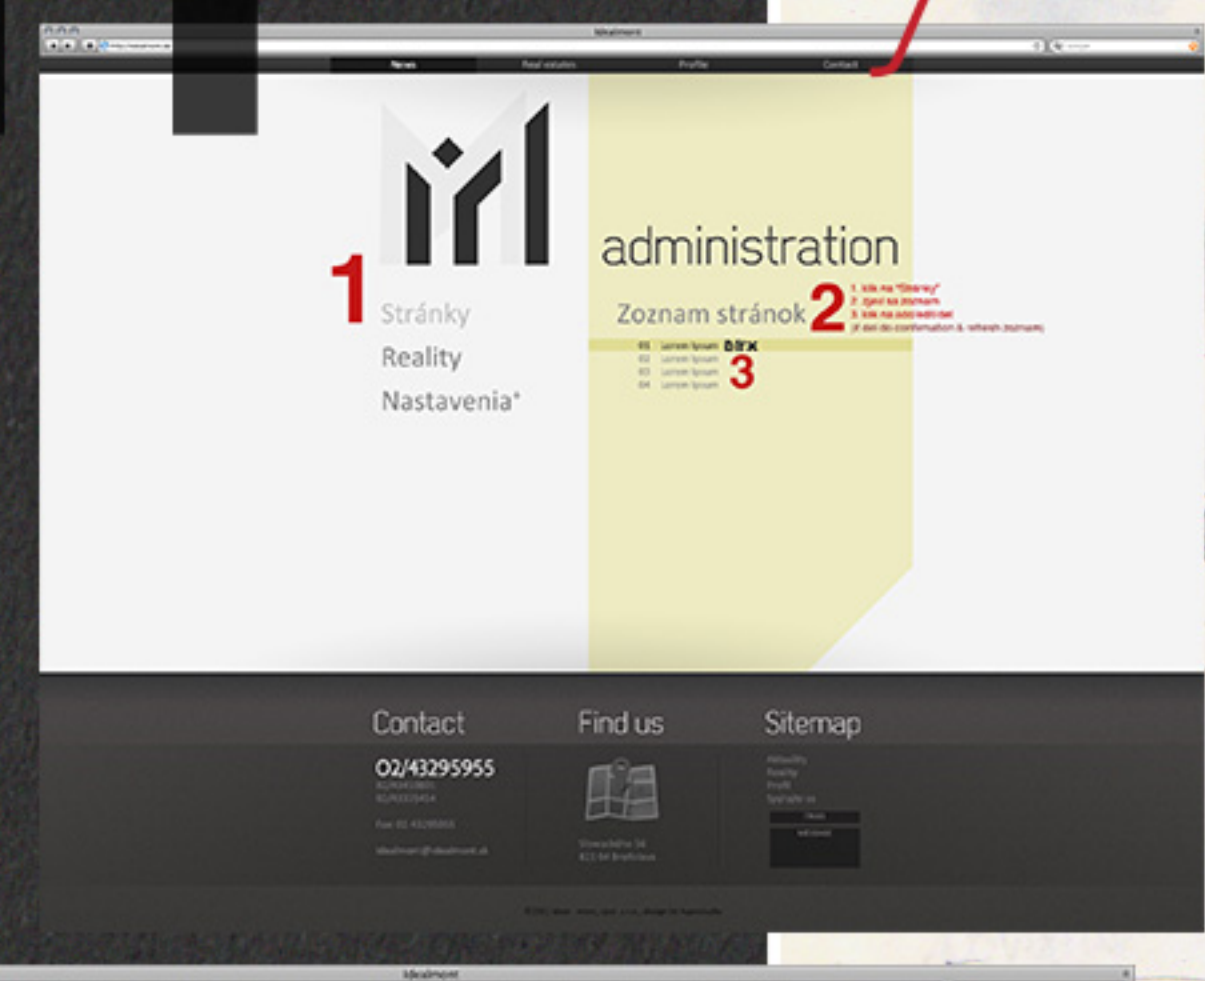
Idealmont

News Real estates Profile Contact

administration

1

Stránky

Reality

Nastavenia*

Zoznam stránok

2

1. klik na "Stránky"
2. zjavi sa zoznam
3. klik na edit/del
(if del do confirmation & refresh zoznam)

01 Lorem Ipsum
02 Lorem Ipsum
03 Lorem Ipsum
04 Lorem Ipsum

3

Contact

02/43295955

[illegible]
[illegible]

Fax: 02 43295955

idealmont@idealmont.sk

Find us

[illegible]
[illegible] Bratislava

Sitemap

Aktuality
Reality
Profil
Spojte sa

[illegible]

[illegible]

Idealmont